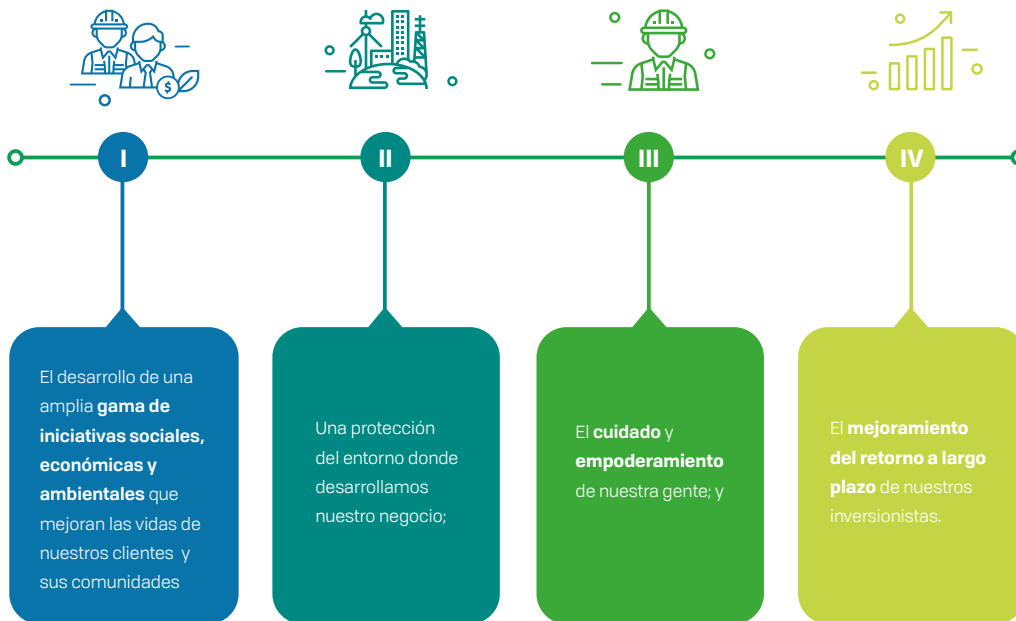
I

II

III

IV

El desarrollo de una amplia **gama de iniciativas sociales, económicas y ambientales** que mejoran las vidas de nuestros clientes y sus comunidades

Una protección del entorno donde desarrollamos nuestro negocio;

El **cuidado** y **empoderamiento** de nuestra gente; y

El **mejoramiento del retorno a largo plazo** de nuestros inversionistas.